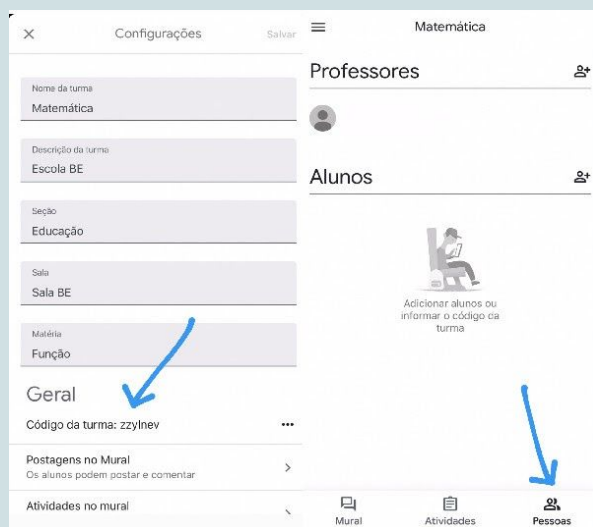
×
Configurações
Salvar

Nome da turma
Matemática

Descrição da turma
Escola BE

Seção
Educação

Sala
Sala BE

Matéria
Função

Geral
Código da turma: zzylnev •••

Postagens no Mural
Os alunos podem postar e comentar >

Atividades no mural

≡
Matemática

Professores

Alunos

Adicionar alunos ou informar o código da turma

Mural
Atividades
Pessoas